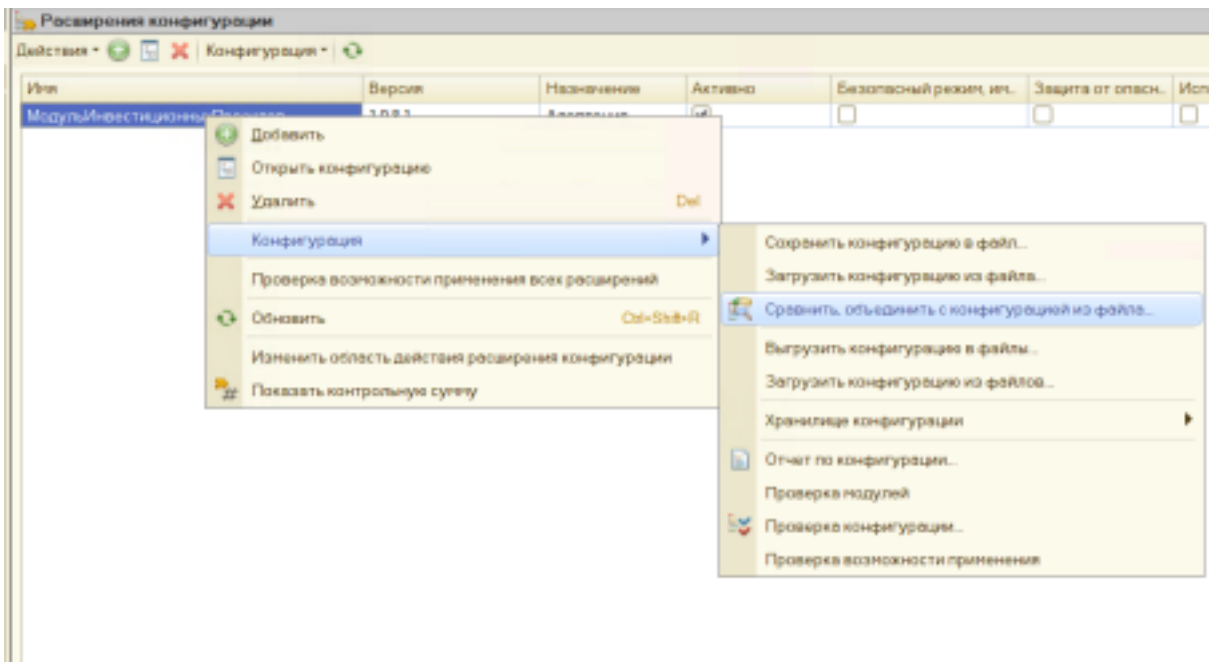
Расширения конфигурации

Действия • Конфигурация •

| Имя | Версия | Назначение | Активно | Безопасный режим, им. | Защита от опасн. | Исп |
|---|---|---|---|---|---|---|
| МодульИнвестиционны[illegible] | 1.0.0.1 | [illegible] | | | | |

Добавить
Открыть конфигурацию
Удалить Del
Конфигурация
Проверка возможности применения всех расширений
Обновить Ctrl+Shift+R
Изменить область действия расширения конфигурации
Показать контрольную сумму

Сохранить конфигурацию в файл...
Загрузить конфигурацию из файла...
Сравнить, объединить с конфигурацией из файла...
Выгрузить конфигурацию в файлы...
Загрузить конфигурацию из файлов...
Хранилище конфигурации
Отчет по конфигурации...
Проверка модулей
Проверка конфигурации...
Проверка возможности применения